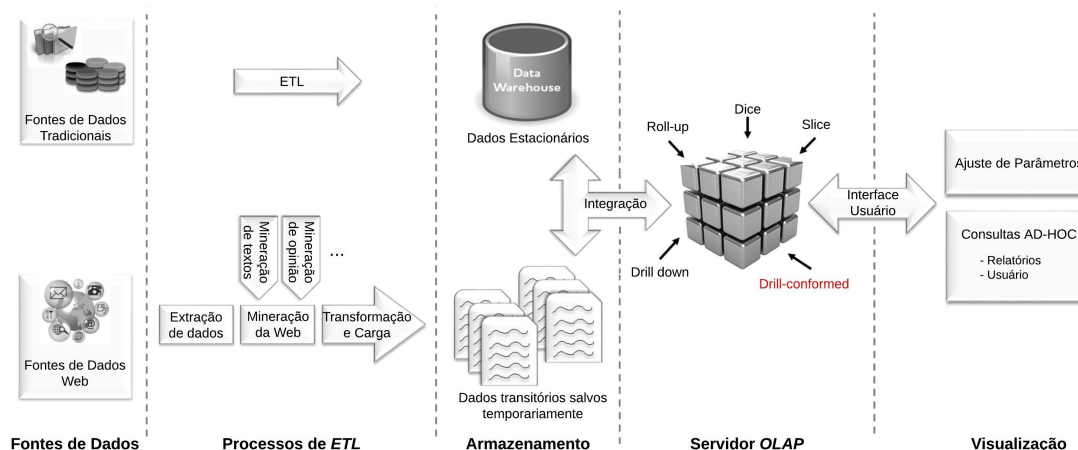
Fontes de Dados Tradicionais

ETL

Data Warehouse

Dados Estacionários

Dice

Roll-up

Slice

Ajuste de Parâmetros

Mineração de textos

Mineração de opinião

...

Integração

Interface Usuário

Consultas AD-HOC

- Relatórios
- Usuário

Drill down

Drill-conformed

Fontes de Dados Web

Extração de dados

Mineração da Web

Transformação e Carga

Dados transitórios salvos temporariamente

Fontes de Dados

Processos de *ETL*

Armazenamento

Servidor *OLAP*

Visualização